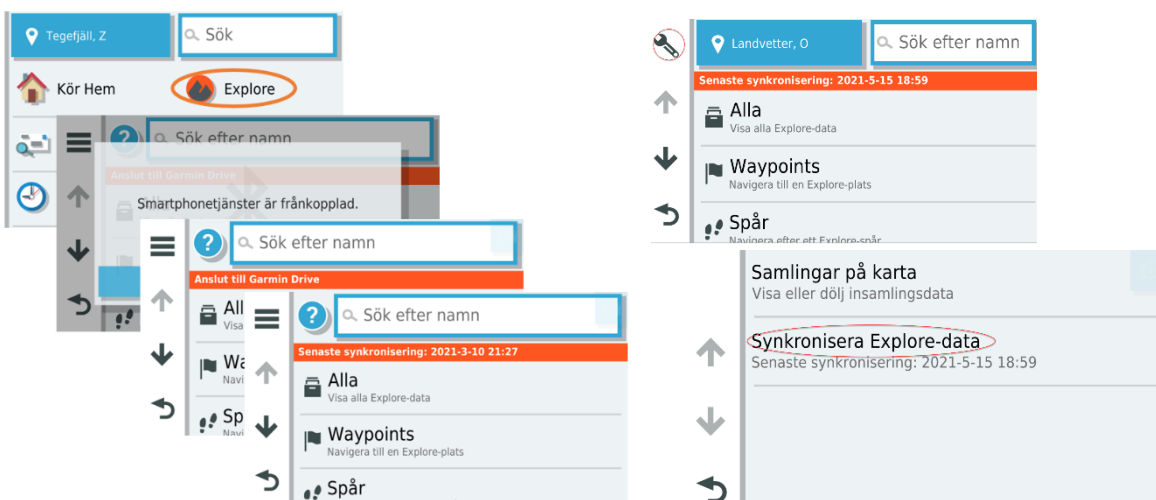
Tegefjäll, Z

Sök

Kör Hem

Explore

Sök efter namn

Anslut till Garmin Drive

Smartphonetjänster är frånkopplad.

Sök efter namn

Anslut till Garmin Drive

All
Visa

Wa
Navigera

Sp
Navi

Sök efter namn

Senaste synkronisering: 2021-3-10 21:27

Alla
Visa alla Explore-data

Waypoints
Navigera till en Explore-plats

Spår

Landvetter, O

Sök efter namn

Senaste synkronisering: 2021-5-15 18:59

Alla
Visa alla Explore-data

Waypoints
Navigera till en Explore-plats

Spår
Navigera efter ett Explore-spår

Samlingar på karta
Visa eller dölj insamlingsdata

Synkronisera Explore-data
Senaste synkronisering: 2021-5-15 18:59